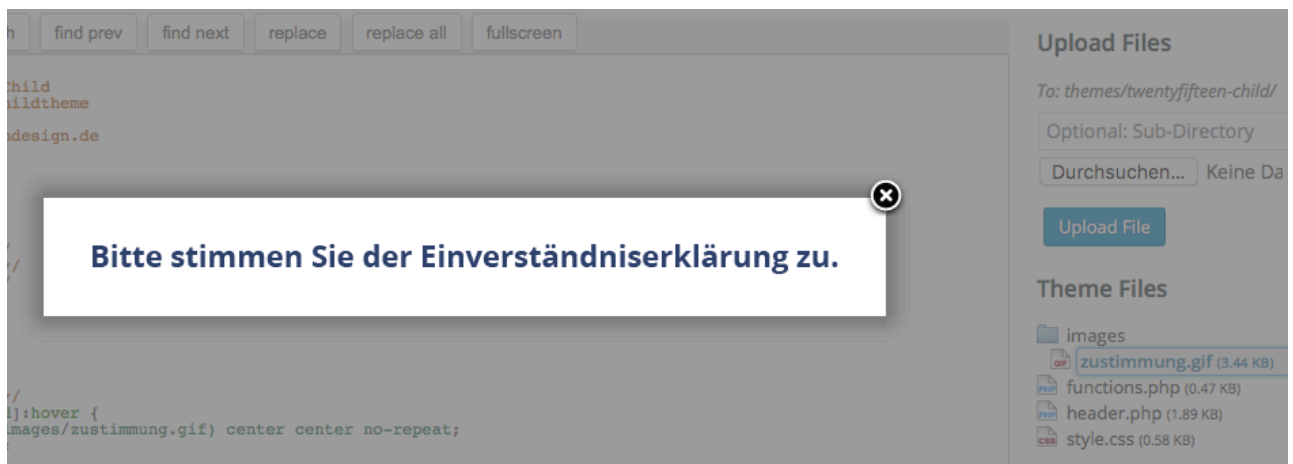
h find prev find next replace replace all fullscreen

Child
hildtheme

ndesign.de

/
/

/
d]:hover {
images/zustimmung.gif) center center no-repeat;

Bitte stimmen Sie der Einverständniserklärung zu.

Upload Files

To: themes/twentyfifteen-child/

Optional: Sub-Directory

Durchsuchen... Keine Da

Upload File

Theme Files

images
GIF zustimmung.gif (3.44 KB)
PHP functions.php (0.47 KB)
PHP header.php (1.89 KB)
CSS style.css (0.58 KB)